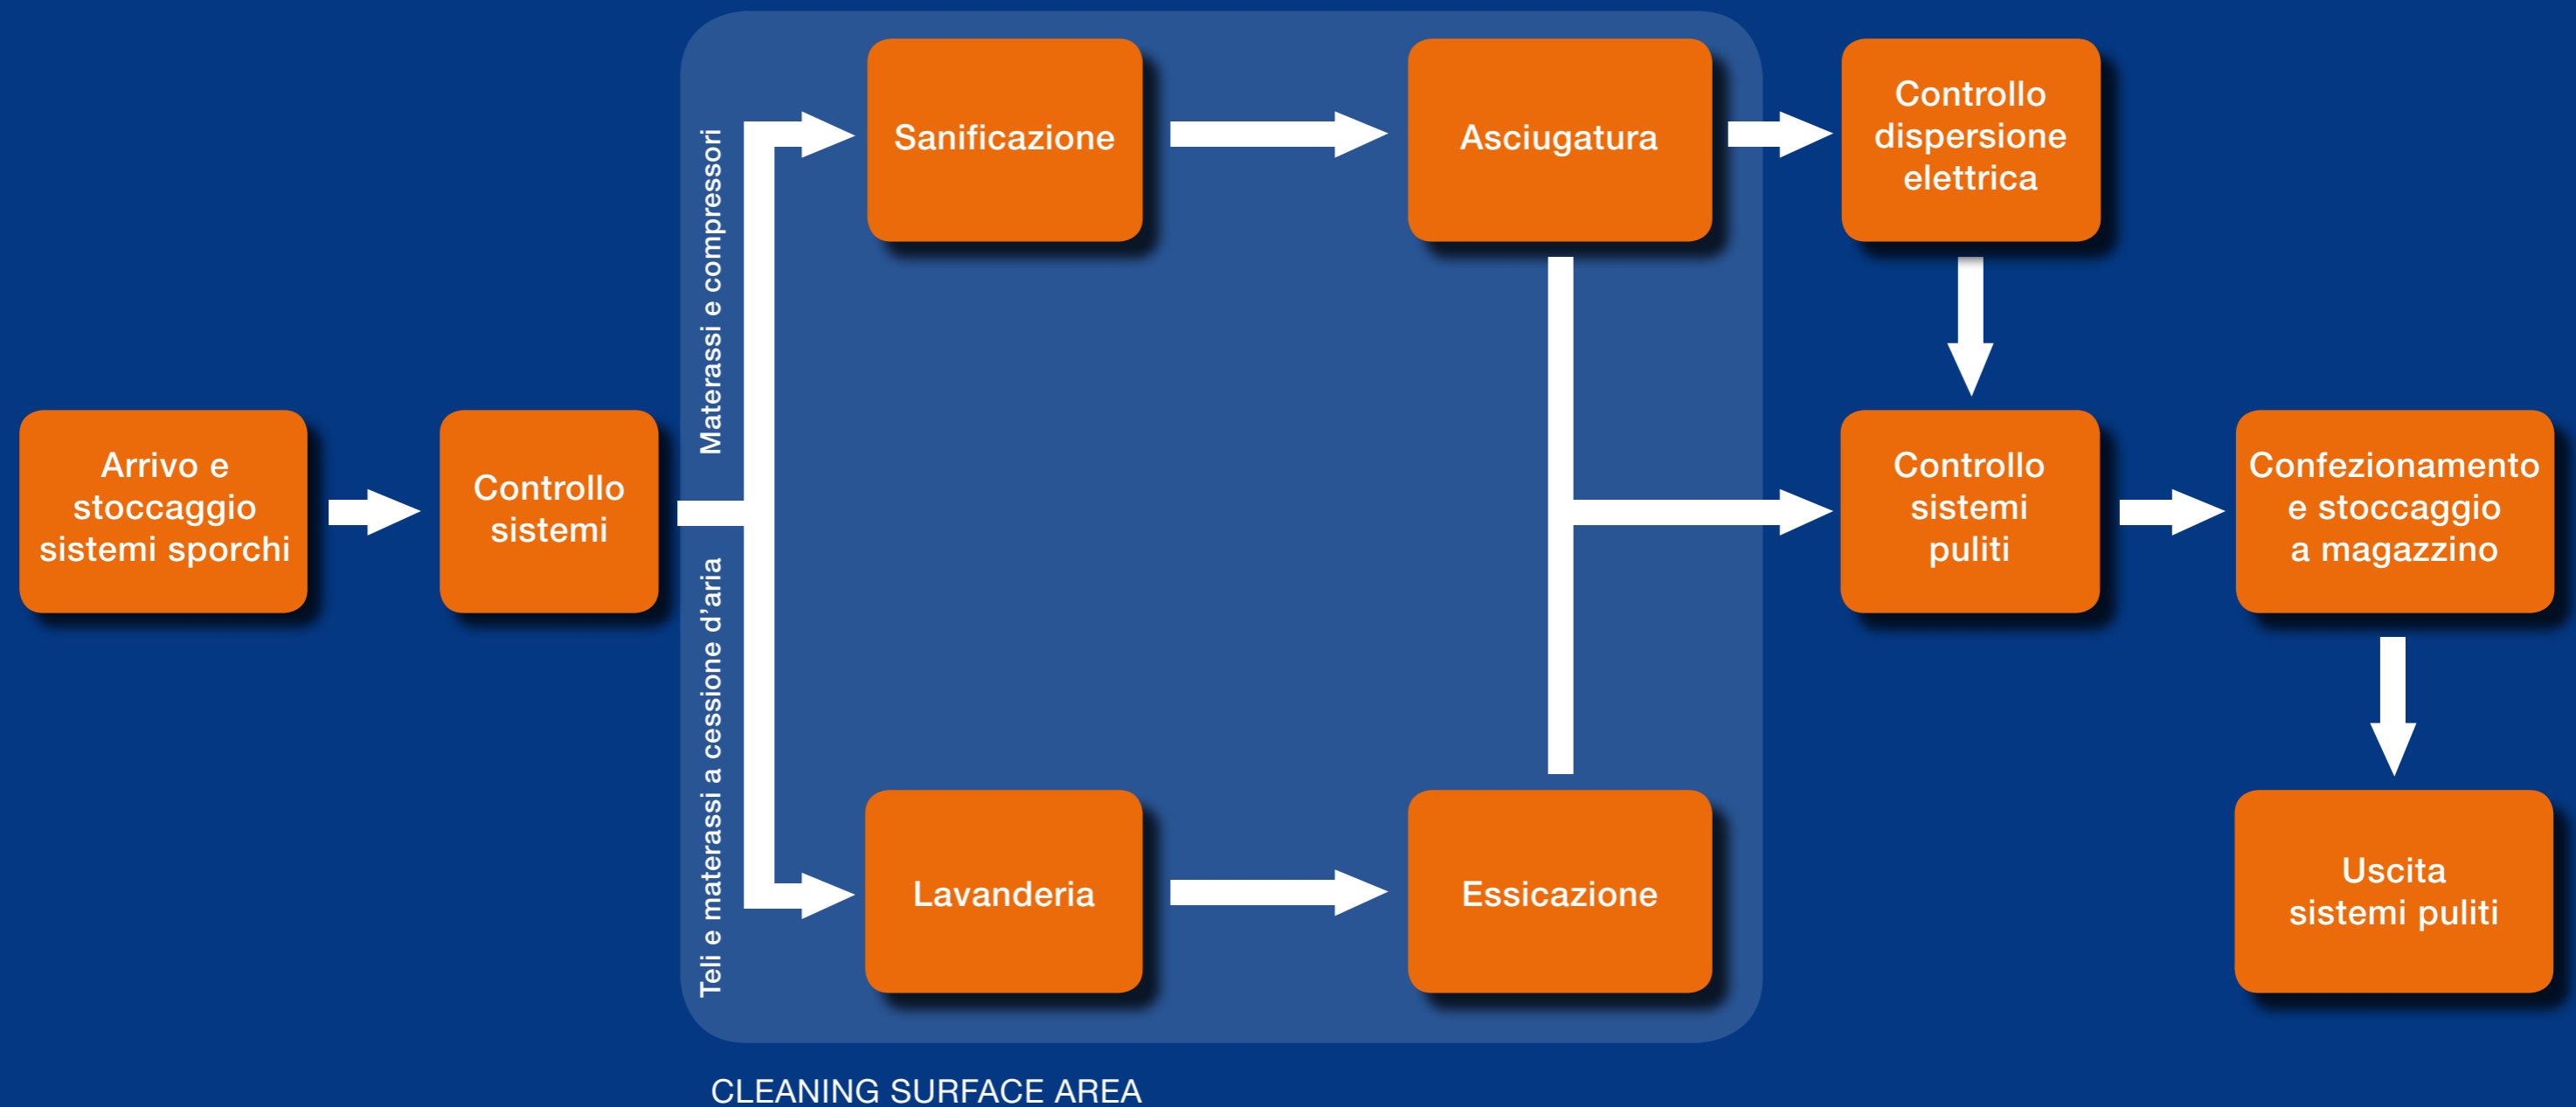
Arrivo e stoccaggio sistemi sporchi

Controllo sistemi

Materassi e compressori

Teli e materassi a cessione d’aria

Sanificazione

Asciugatura

Lavanderia

Essicazione

Controllo dispersione elettrica

Controllo sistemi puliti

Confezionamento e stoccaggio a magazzino

Uscita sistemi puliti

CLEANING SURFACE AREA